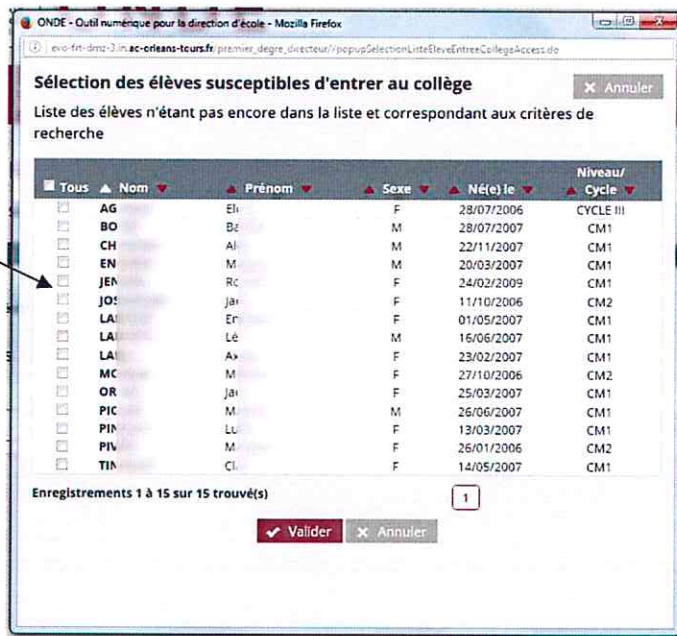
ONDE - Outil numérique pour la direction d'école - Mozilla Firefox

evo-frt-dmz-3.in.ac-orleans-tours.fr/premier_degre_directeur/popupSelectionListeEleveEntreeCollegeAccess.do

Sélection des élèves susceptibles d'entrer au collège

✕ Annuler

Liste des élèves n'étant pas encore dans la liste et correspondant aux critères de recherche

| Tous | Nom | Prénom | Sexe | Né(e) le | Niveau/ Cycle |
|---|---|---|---|---|---|
| | AG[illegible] | El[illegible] | F | 28/07/2006 | CYCLE III |
| | BO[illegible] | Ba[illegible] | M | 28/07/2007 | CM1 |
| | CH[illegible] | Al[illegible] | M | 22/11/2007 | CM1 |
| | EN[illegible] | M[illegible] | M | 20/03/2007 | CM1 |
| | JEN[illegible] | Ro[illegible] | F | 24/02/2009 | CM1 |
| | JOS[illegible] | Ja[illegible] | F | 11/10/2006 | CM2 |
| | LA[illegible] | En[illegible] | F | 01/05/2007 | CM1 |
| | LA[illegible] | Lé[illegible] | M | 16/06/2007 | CM1 |
| | LA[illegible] | Ax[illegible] | F | 23/02/2007 | CM1 |
| | MC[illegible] | M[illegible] | F | 27/10/2006 | CM2 |
| | OR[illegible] | Ja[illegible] | F | 25/03/2007 | CM1 |
| | PIC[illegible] | M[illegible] | M | 26/06/2007 | CM1 |
| | PIN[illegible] | Lu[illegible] | F | 13/03/2007 | CM1 |
| | PIV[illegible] | M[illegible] | F | 26/01/2006 | CM2 |
| | TIN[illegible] | Cl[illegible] | F | 14/05/2007 | CM1 |

Enregistrements 1 à 15 sur 15 trouvé(s)

1

✔ Valider ✕ Annuler